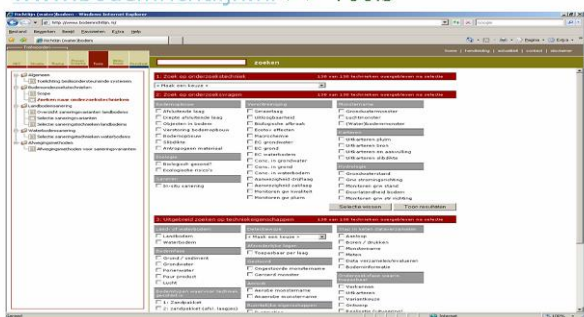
Wegwijzer bodemtechnieken - Windows Internet Explorer

http://www.bodemrichtlijn.nl/

Bestand Bewerken Beeld Favorieten Extra Help

zoeken

home | handleiding | colofon | contact | disclaimer

Algemeen
Inleiding bodemonderzoekende systemen
Bodemonderzoekstechnieken
Scope
Zoeken naar onderzoekstechnieken
Landbodemsanering
Overzicht saneringstechnieken landbodem
Selectie saneringstechnieken
Selectie saneringstechnieken landbodem
Waterbodemsanering
Selectie saneringstechnieken waterbodems
Afwegingsmethoden
Afwegingsmethoden voor saneringsvarianten

1: Zoek op onderzoekstechniek

Maak een keuze

2: Zoek op onderzoeksvragen

Bodemopbouw
Afsluitende laag
Diepte afsluitende laag
Objecten in bodem
Verdeling bodemopbouw
Bodemtextuur
Stijghte
Antropogeen materiaal

Ecologie
Biologisch gezond?
Ecologische risico's

Sanering
In-situ sanering

Verontreiniging
Grondlaag
Uitlooglaarheid
Biologische afbraak
Ecotox effecten
Macrochemie
EC-grondwater
EC-grond
EC-waterbodem
Conc. in grondwater
Conc. in grond
Conc. in waterbodem
Aanwezigheid drijflaag
Aanwezigheid zaklaag
Monitoren gw kwaliteit
Monitoren gw stijging

Monstername
Grondwaterstand
Luchtmonster
(Water)bodemmonster

Contouren
Uitkarteren pluim
Uitkarteren bron
Uitkarteren en aanvulling
Uitkarteren afbakening

Hydrologie
Grondwaterstand
Grw stromingsrichting
Monitoren grw stand
Doorlatendheid bodem
Monitoren grw stroming

Selectie wissen   Toon resultaten

3: Uitgebreid zoeken op techniekeigenschappen

Land- of waterbodem
Landbodem
Waterbodem

Onderzoeking
Grond / sediment
Grondwater
Poriewater
Vaste product
Lucht

Bodemtype
Maak een keuze

Afstand/diepte
Toepasbaar per laag

Meetdiepte
Ongestoorde monstername
Geroerd monster

Wijze
Aerobe monstername
Anaerobe monstername

Toepassingen
Boren / Drukken
Monsternemen
Meten
Beld-/microscopisch onderzoek
Bodeminformatie

Uitvoering
Verkennen
Uitkarteren
Verfijnen/definitieve
Ontwerp

Internet